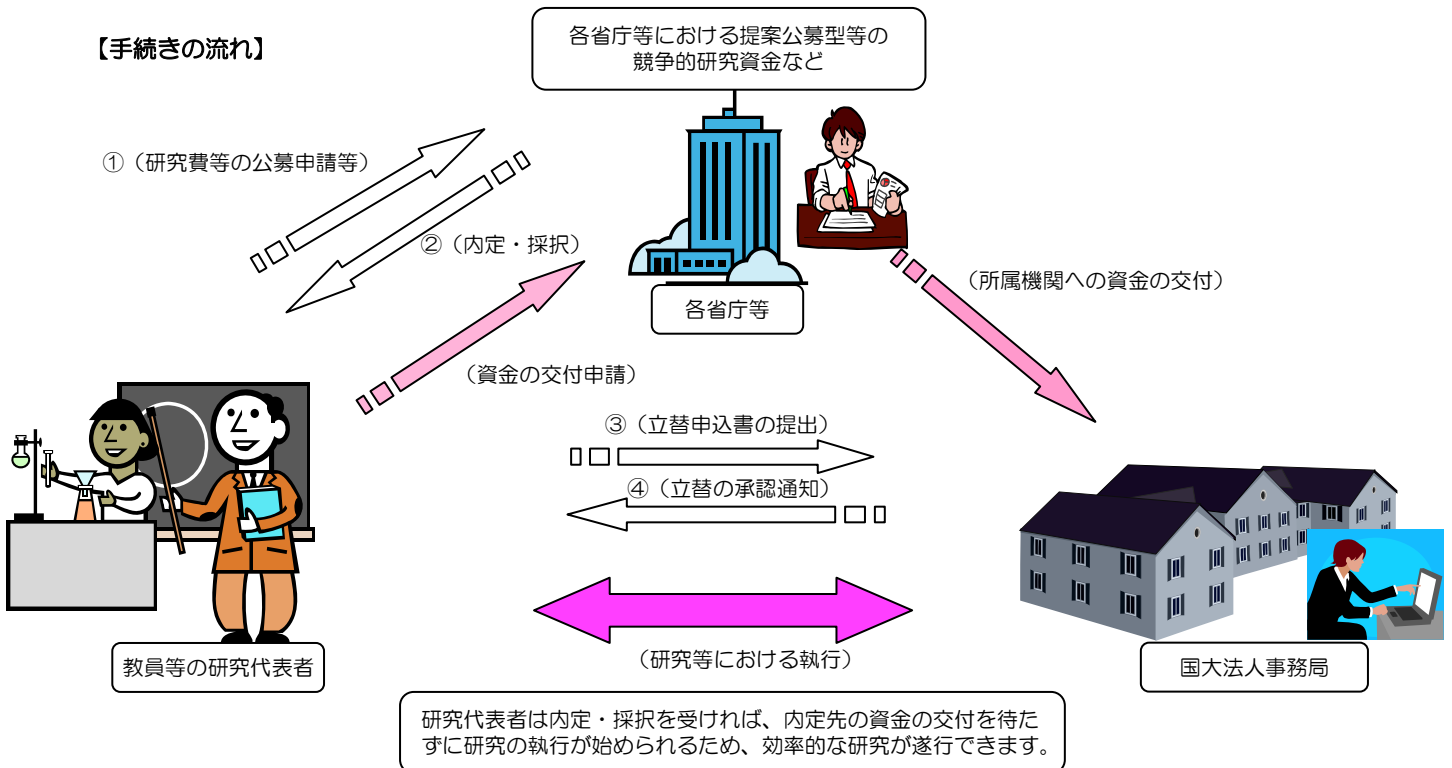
【手続きの流れ】

各省庁等における提案公募型等の競争的研究資金など

①（研究費等の公募申請等）

②（内定・採択）

各省庁等

（所属機関への資金の交付）

（資金の交付申請）

③（立替申込書の提出）

④（立替の承認通知）

教員等の研究代表者

（研究等における執行）

国大法人事務局

研究代表者は内定・採択を受ければ、内定先の資金の交付を待たずに研究の執行が始められるため、効率的な研究が遂行できます。